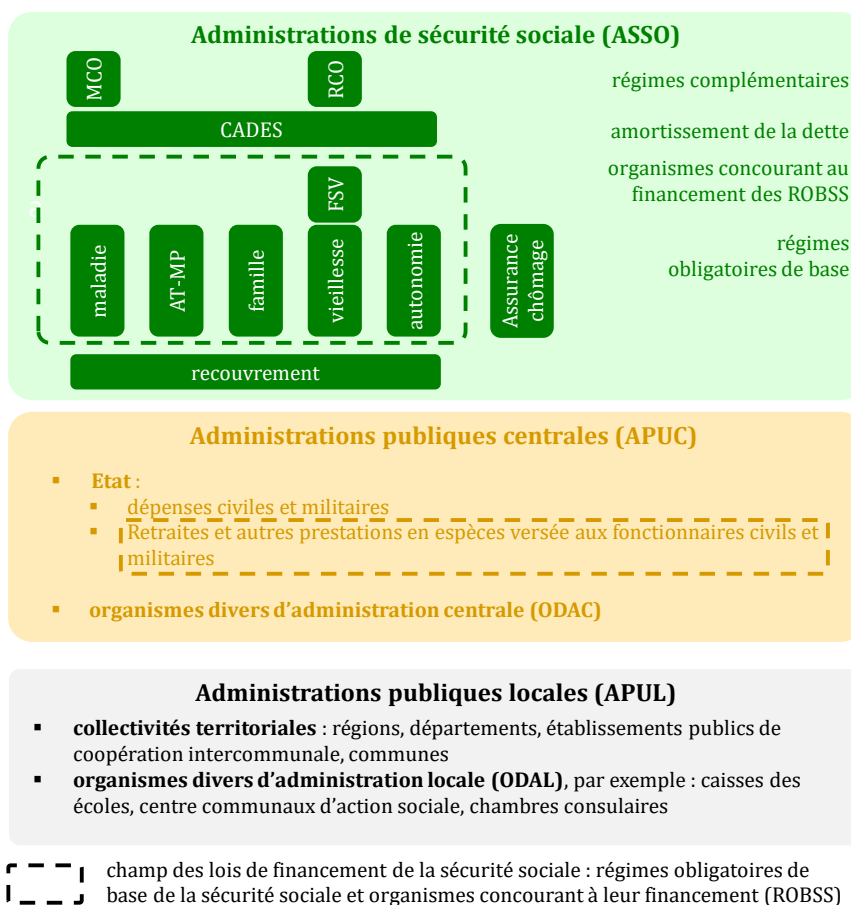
Administrations de sécurité sociale (ASSO)

MCO

RCO

régimes complémentaires

CADES

amortissement de la dette

organismes concourant au financement des ROBSS

FSV

régimes obligatoires de base

maladie

AT-MP

famille

vieillesse

autonomie

Assurance chômage

recouvrement

Administrations publiques centrales (APUC)

▪ **Etat** :
  ▪ dépenses civiles et militaires
  ▪ Retraites et autres prestations en espèces versée aux fonctionnaires civils et militaires

▪ **organismes divers d'administration centrale (ODAC)**

Administrations publiques locales (APUL)

▪ **collectivités territoriales** : régions, départements, établissements publics de coopération intercommunale, communes
▪ **organismes divers d'administration locale (ODAL)**, par exemple : caisses des écoles, centre communaux d'action sociale, chambres consulaires

champ des lois de financement de la sécurité sociale : régimes obligatoires de base de la sécurité sociale et organismes concourant à leur financement (ROBSS)